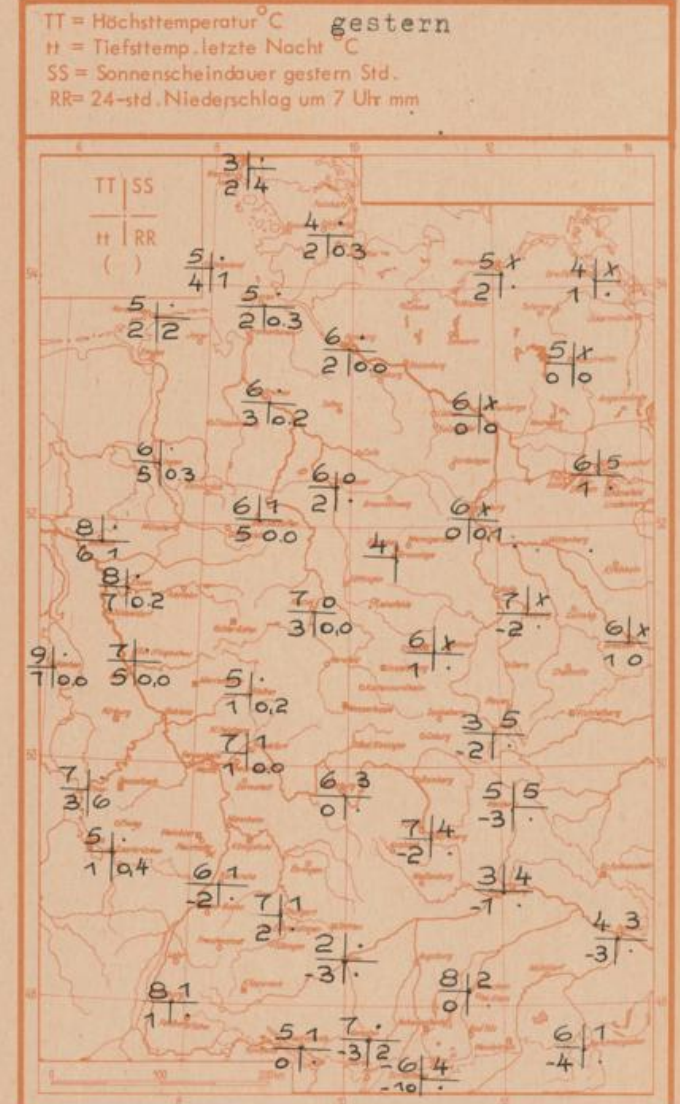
TT = Höchsttemperatur °C gestern
tt = Tiefsttemp. letzte Nacht °C
SS = Sonnenscheindauer gestern Std.
RR = 24-std. Niederschlag um 7 Uhr mm

TT | SS
tt | RR
( )

3 ·
2 4

4 ·
2 0.3

5 ·
4 1

5 ·
2 0.3

5 ·
2 2

5 x
2 ·

4 x
1 ·

6 ·
2 0.0

5 x
0 0

6 ·
3 0.2

6 x
0 0

6 ·
5 0.3

6 0
2 ·

6 5
1 ·

8 ·
6 1

6 1
5 0.0

6 x
0 0.1

4

8 ·
7 0.2

7 0
3 0.0

7 x
-2 ·

9 ·
7 0.0

7 ·
5 0.0

6 x
1 ·

6 x
1 0

5 ·
1 0.2

3 5
-2 ·

7 1
1 0.0

7
3 6

6 3
0 ·

5 5
-3 ·

5 ·
1 0.4

7 4
-2 ·

6 1
-2 ·

7 1
2 ·

3 4
-1 ·

4 3
-3 ·

2 ·
-3 ·

8 1
1 ·

8 2
0 ·

5 1
0 ·

7 ·
-3 2

6 4
-10 ·

6 1
-4 ·